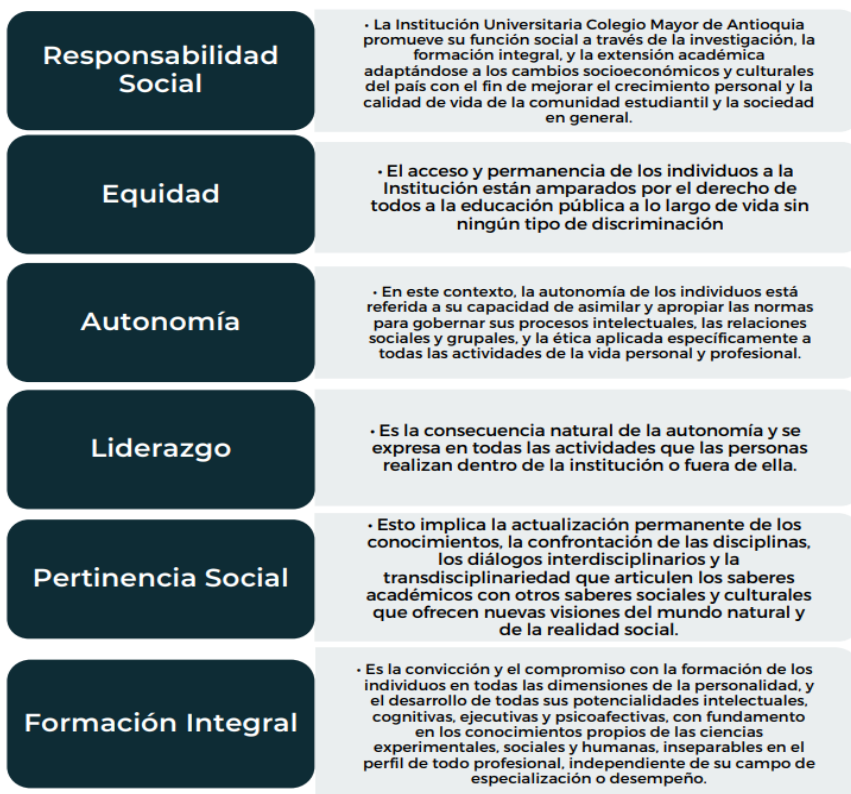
Responsabilidad Social

• La Institución Universitaria Colegio Mayor de Antioquia promueve su función social a través de la investigación, la formación integral, y la extensión académica adaptándose a los cambios socioeconómicos y culturales del país con el fin de mejorar el crecimiento personal y la calidad de vida de la comunidad estudiantil y la sociedad en general.

Equidad

• El acceso y permanencia de los individuos a la Institución están amparados por el derecho de todos a la educación pública a lo largo de vida sin ningún tipo de discriminación

Autonomía

• En este contexto, la autonomía de los individuos está referida a su capacidad de asimilar y apropiar las normas para gobernar sus procesos intelectuales, las relaciones sociales y grupales, y la ética aplicada específicamente a todas las actividades de la vida personal y profesional.

Liderazgo

• Es la consecuencia natural de la autonomía y se expresa en todas las actividades que las personas realizan dentro de la institución o fuera de ella.

Pertinencia Social

• Esto implica la actualización permanente de los conocimientos, la confrontación de las disciplinas, los diálogos interdisciplinarios y la transdisciplinariedad que articulen los saberes académicos con otros saberes sociales y culturales que ofrecen nuevas visiones del mundo natural y de la realidad social.

Formación Integral

• Es la convicción y el compromiso con la formación de los individuos en todas las dimensiones de la personalidad, y el desarrollo de todas sus potencialidades intelectuales, cognitivas, ejecutivas y psicoafectivas, con fundamento en los conocimientos propios de las ciencias experimentales, sociales y humanas, inseparables en el perfil de todo profesional, independiente de su campo de especialización o desempeño.